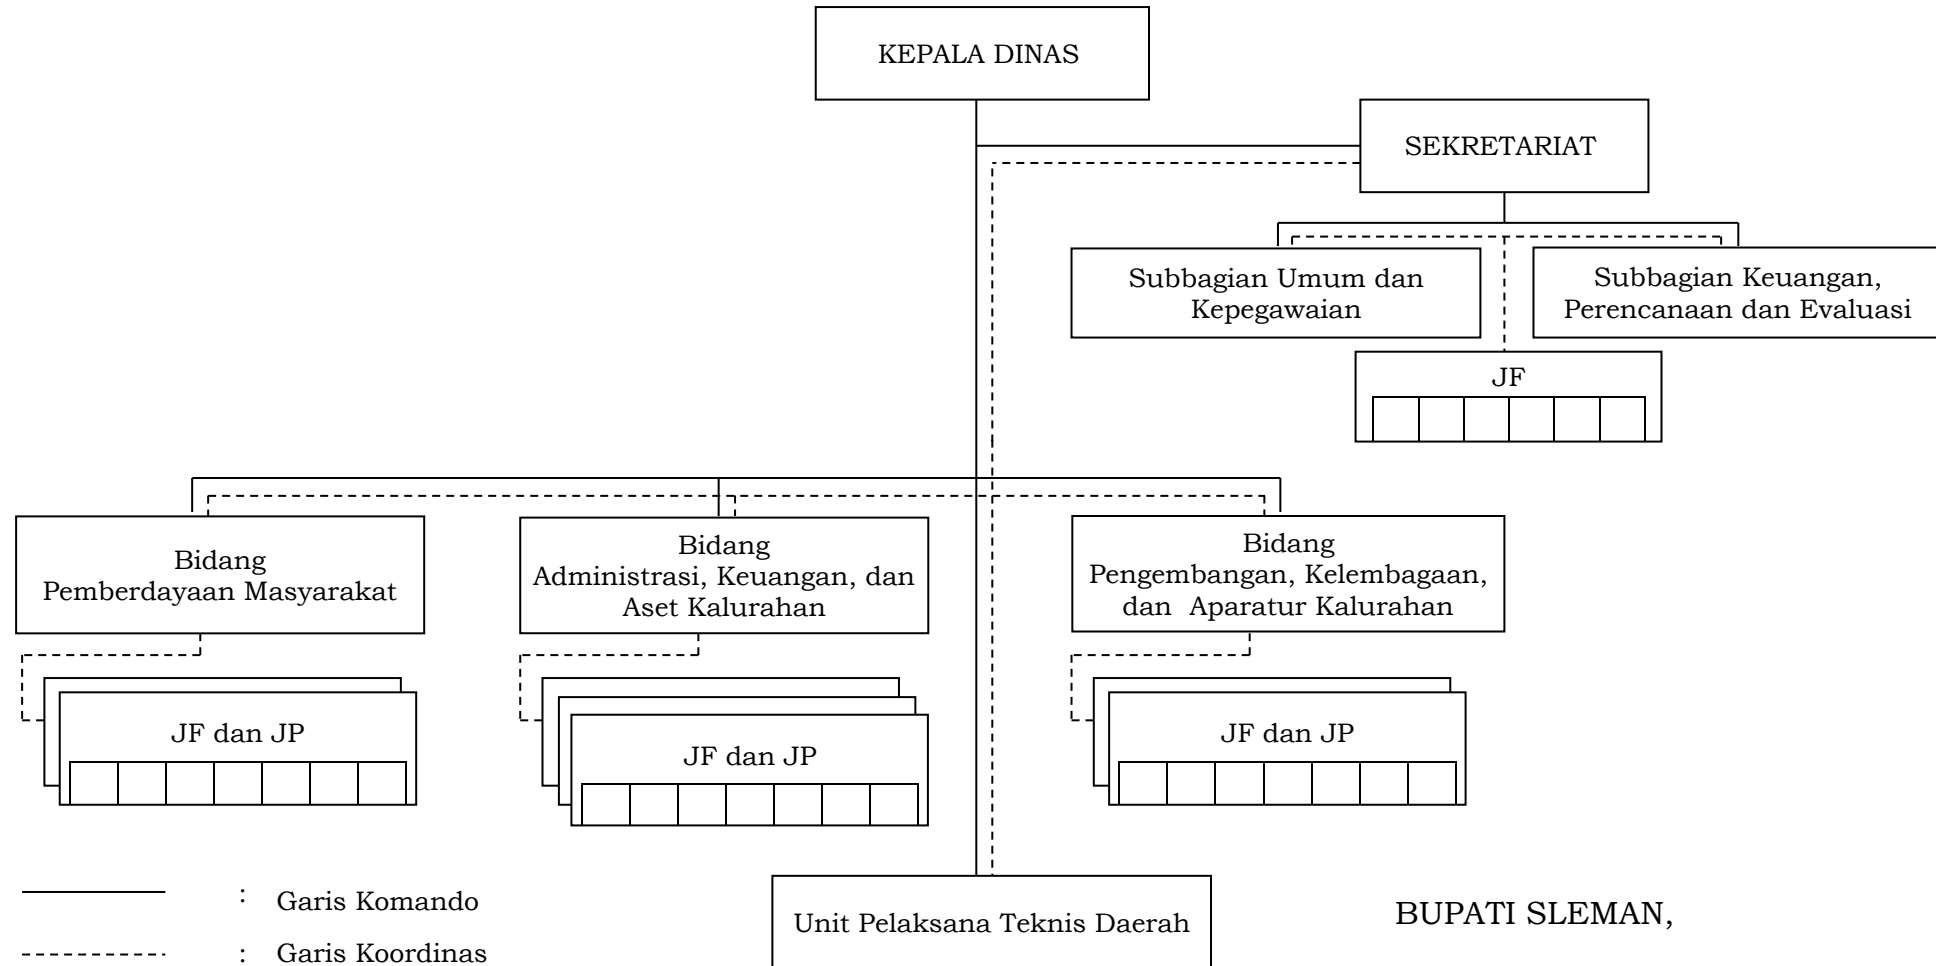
KEPALA DINAS

SEKRETARIAT

Subbagian Umum dan Kepegawaian

Subbagian Keuangan, Perencanaan dan Evaluasi

JF

Bidang Pemberdayaan Masyarakat

Bidang Administrasi, Keuangan, dan Aset Kalurahan

Bidang Pengembangan, Kelembagaan, dan Aparatur Kalurahan

JF dan JP

JF dan JP

JF dan JP

: Garis Komando

: Garis Koordinas

Unit Pelaksana Teknis Daerah

BUPATI SLEMAN,